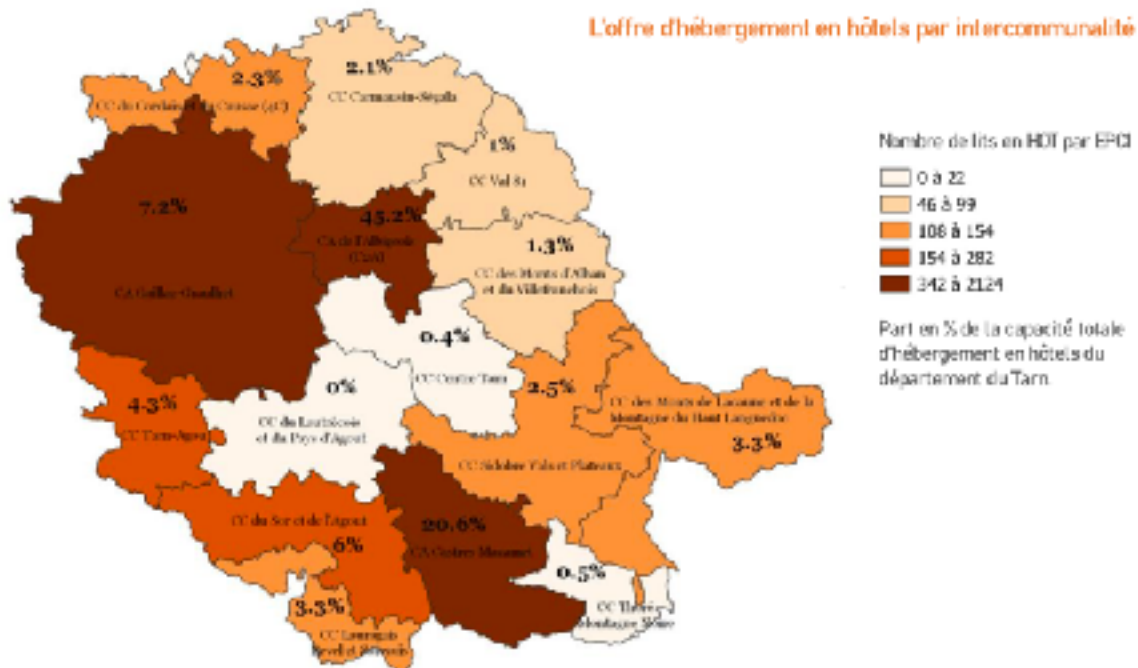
L'offre d'hébergement en hôtels par intercommunalité

2.3%
CC du Cordais et du Causse (4C)

2.1%
CC Carmausin-Ségala

1%
CC Val 81

7.2%
CA Gaillac-Graulhet

45.2%
CA de l'Albigeois (C2A)

1.3%
CC des Monts d'Alban et du Villefranchois

0.4%
CC Centre Tarn

0%
CC du Lautrécois et du Pays d'Agout

4.3%
CC Tarn-Agout

2.5%
CC Sidobre Vals et Plateaux

CC des Monts de Lacaune et de la Montagne du Haut Languedoc
3.3%

6%
CC du Sor et de l'Agout

20.6%
CA Castres-Mazamet

0.5%
CC Thoré Montagne Noire

3.3%
CC Lauragais Revel et Sorézois

Nombre de lits en HOT par EPCI
0 à 22
46 à 99
108 à 154
154 à 282
342 à 2124

Part en % de la capacité totale d'hébergement en hôtels du département du Tarn.